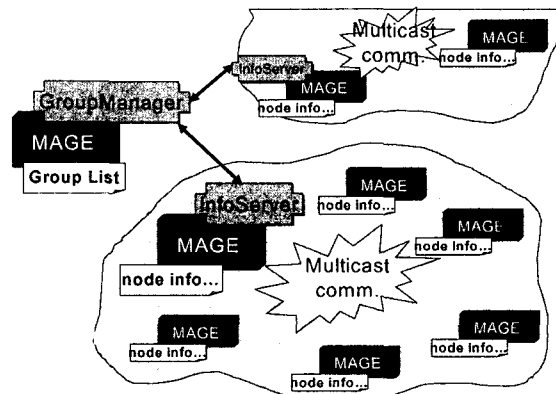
Multicast comm.

MAGE
node info...

InfoServer
MAGE
node info...

GroupManager
MAGE
Group List

InfoServer
MAGE
node info...

MAGE
node info...

MAGE
node info...

Multicast comm.

MAGE
node info...

MAGE
node info...

MAGE
node info...